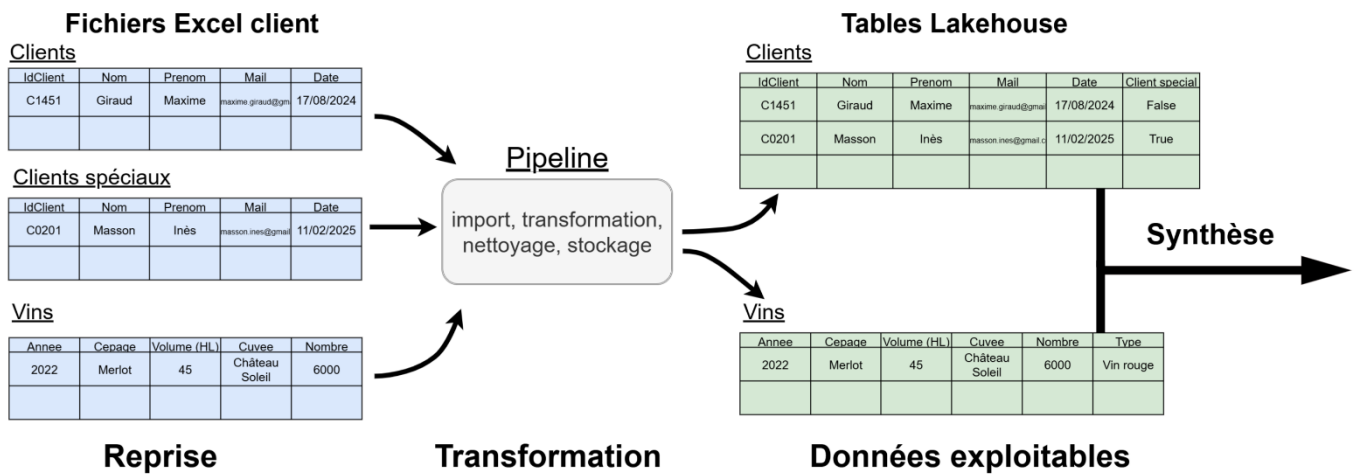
Fichiers Excel client

Clients

| IdClient | Nom | Prenom | Mail | Date |
|---|---|---|---|---|
| C1451 | Giraud | Maxime | maxime.giraud@gm | 17/08/2024 |
| | | | | |

Clients spéciaux

| IdClient | Nom | Prenom | Mail | Date |
|---|---|---|---|---|
| C0201 | Masson | Inès | masson.ines@gmail | 11/02/2025 |
| | | | | |

Vins

| Annee | Cepage | Volume (HL) | Cuvee | Nombre |
|---|---|---|---|---|
| 2022 | Merlot | 45 | Château Soleil | 6000 |
| | | | | |

Pipeline

import, transformation, nettoyage, stockage

Tables Lakehouse

Clients

| IdClient | Nom | Prenom | Mail | Date | Client special |
|---|---|---|---|---|---|
| C1451 | Giraud | Maxime | maxime.giraud@gmai | 17/08/2024 | False |
| C0201 | Masson | Inès | masson.ines@gmail.c | 11/02/2025 | True |
| | | | | | |

Synthèse

Vins

| Annee | Cepage | Volume (HL) | Cuvee | Nombre | Type |
|---|---|---|---|---|---|
| 2022 | Merlot | 45 | Château Soleil | 6000 | Vin rouge |
| | | | | | |

Reprise

Transformation

Données exploitables